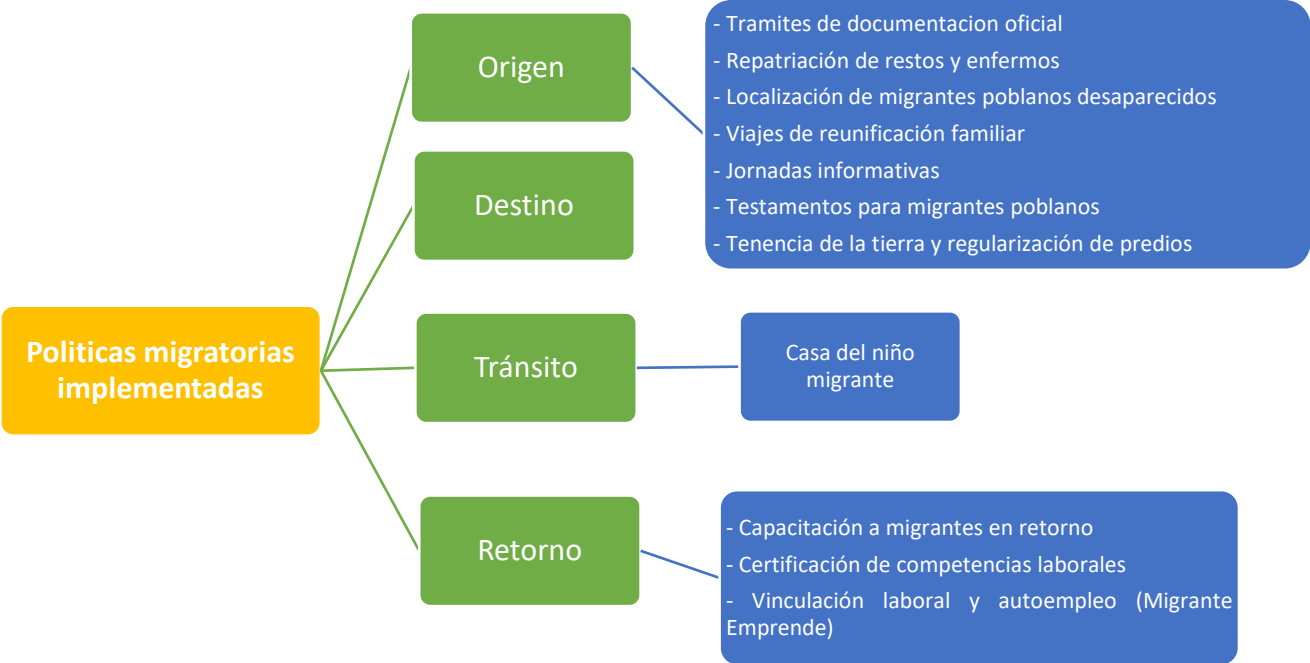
Politicas migratorias implementadas

Origen

Destino

Tránsito

Retorno

- Tramites de documentacion oficial
- Repatriación de restos y enfermos
- Localización de migrantes poblanos desaparecidos
- Viajes de reunificación familiar
- Jornadas informativas
- Testamentos para migrantes poblanos
- Tenencia de la tierra y regularización de predios

Casa del niño migrante

- Capacitación a migrantes en retorno
- Certificación de competencias laborales
- Vinculación laboral y autoempleo (Migrante Emprende)